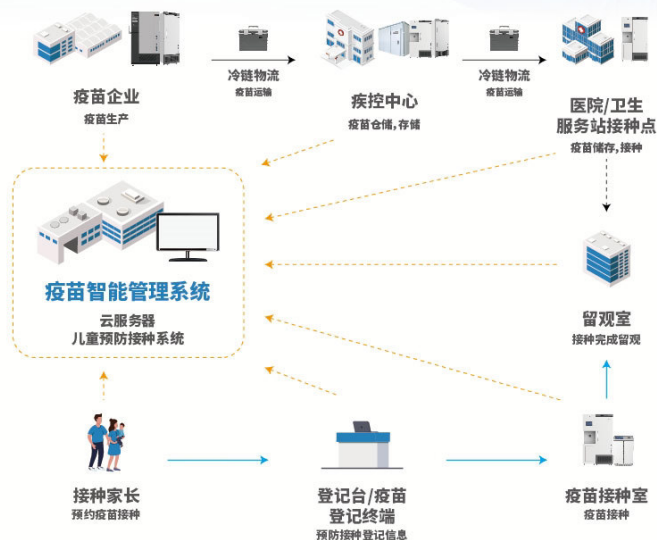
疫苗企业
疫苗生产

冷链物流
疫苗运输

疾控中心
疫苗仓储，存储

冷链物流
疫苗运输

医院/卫生
服务站接种点
疫苗储存，接种

疫苗智能管理系统
云服务器
儿童预防接种系统

留观室
接种完成留观

接种家长
预约疫苗接种

登记台/疫苗
登记终端
预防接种登记信息

疫苗接种室
疫苗接种